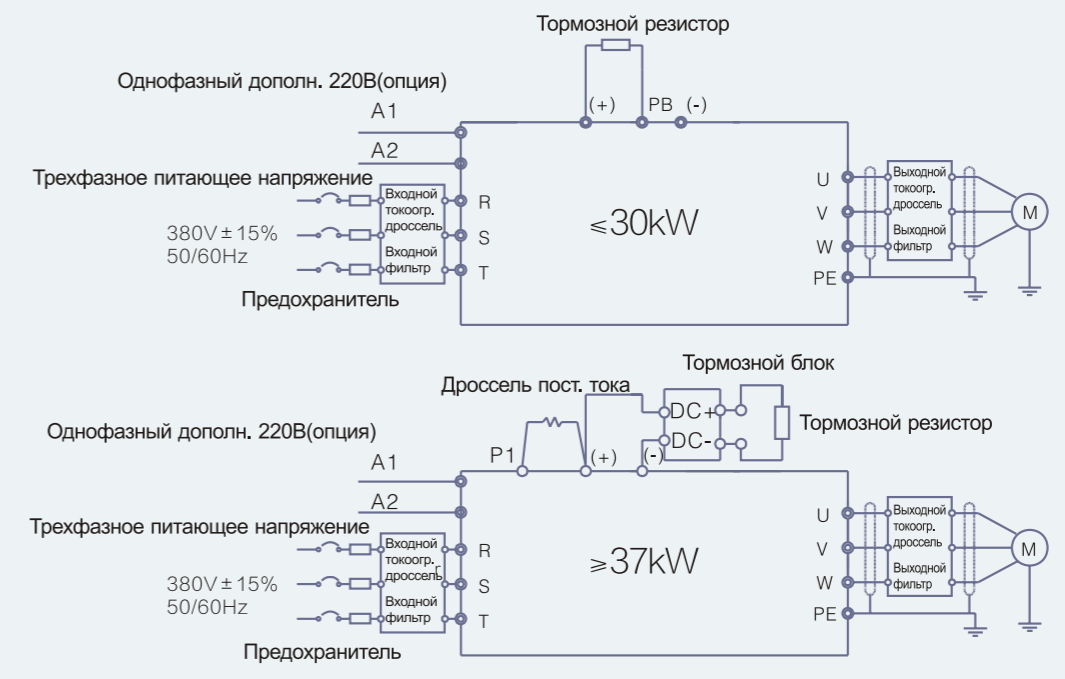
Тормозной резистор

Однофазный дополн. 220В(опция)

(+) PB (-)

A1

A2

Трехфазное питающее напряжение

Входной токоогр. дроссель

Входной фильтр

R

S

T

380V ± 15%
50/60Hz

Предохранитель

$\leqslant$30kW

U

V

W

PE

Выходной токоогр. дроссель

Выходной фильтр

M

Тормозной блок

Дроссель пост. тока

DC+

DC-

Тормозной резистор

Однофазный дополн. 220В(опция)

P1 (+) (-)

A1

A2

Трехфазное питающее напряжение

Входной токоогр. дроссель

Входной фильтр

R

S

T

380V ± 15%
50/60Hz

Предохранитель

$\geqslant$37kW

U

V

W

PE

Выходной токоогр. дроссель

Выходной фильтр

M